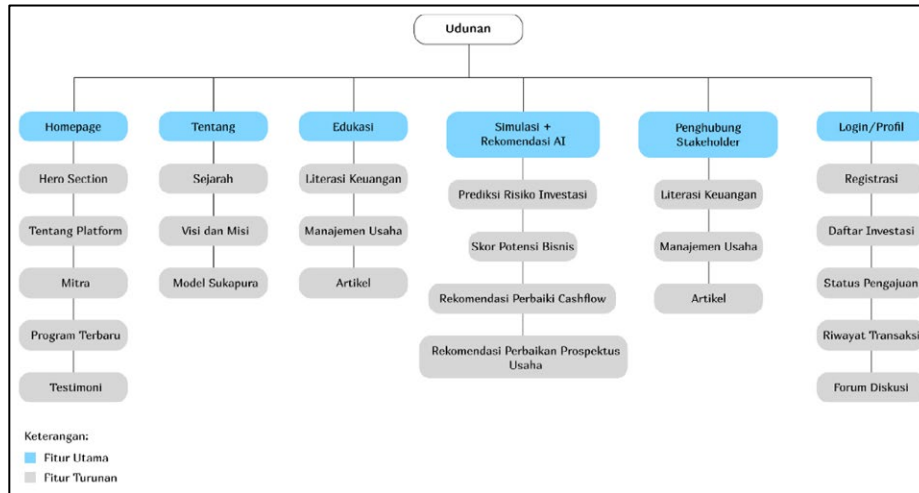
Udunan

Homepage

Hero Section

Tentang Platform

Mitra

Program Terbaru

Testimoni

Tentang

Sejarah

Visi dan Misi

Model Sukapura

Edukasi

Literasi Keuangan

Manajemen Usaha

Artikel

Simulasi + Rekomendasi AI

Prediksi Risiko Investasi

Skor Potensi Bisnis

Rekomendasi Perbaiki Cashflow

Rekomendasi Perbaikan Prospektus Usaha

Penghubung Stakeholder

Literasi Keuangan

Manajemen Usaha

Artikel

Login/Profil

Registrasi

Daftar Investasi

Status Pengajuan

Riwayat Transaksi

Forum Diskusi

Keterangan:

Fitur Utama

Fitur Turunan